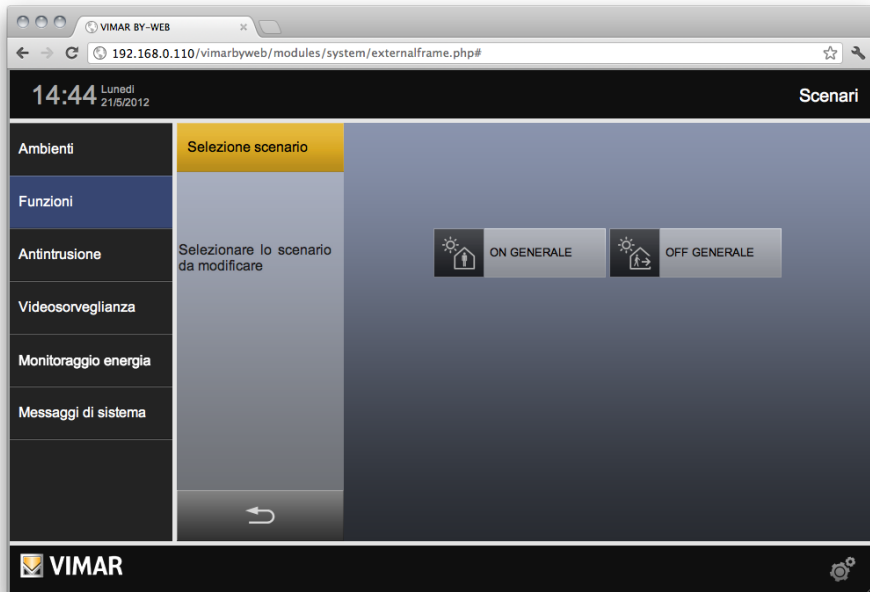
VIMAR BY-WEB

192.168.0.110/vimarbyweb/modules/system/externalframe.php#

14:44 Lunedì 21/5/2012

Scenari

Ambienti

Funzioni

Antintrusione

Videosorveglianza

Monitoraggio energia

Messaggi di sistema

Selezione scenario

Selezionare lo scenario da modificare

ON GENERALE

OFF GENERALE

VIMAR